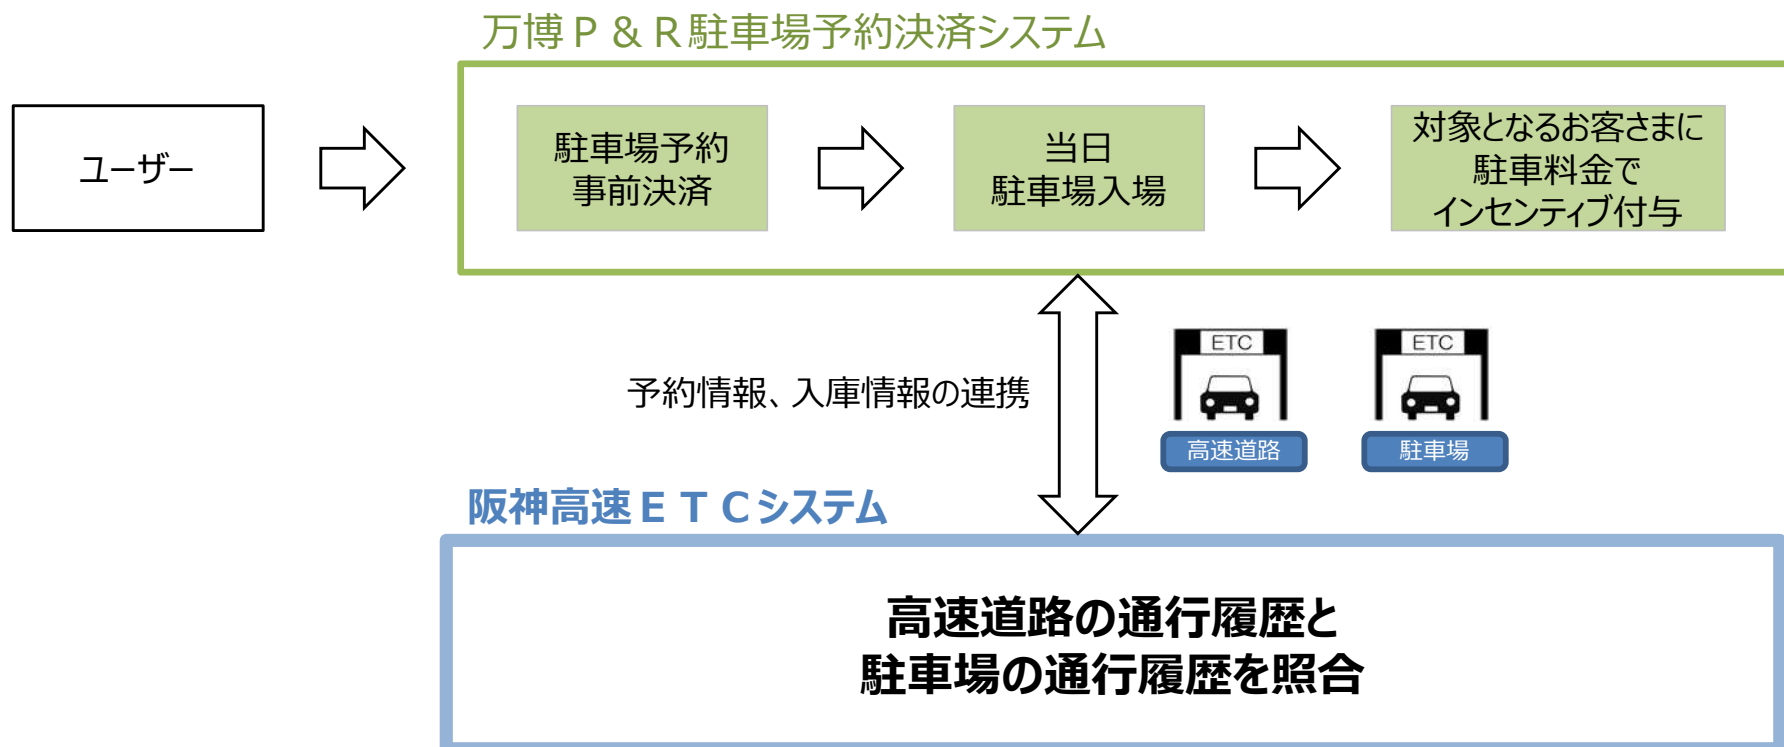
万博Ｐ＆Ｒ駐車場予約決済システム

ユーザー

駐車場予約
事前決済

当日
駐車場入場

対象となるお客さまに
駐車料金で
インセンティブ付与

予約情報、入庫情報の連携

ETC

高速道路

ETC

駐車場

阪神高速ＥＴＣシステム

高速道路の通行履歴と
駐車場の通行履歴を照合